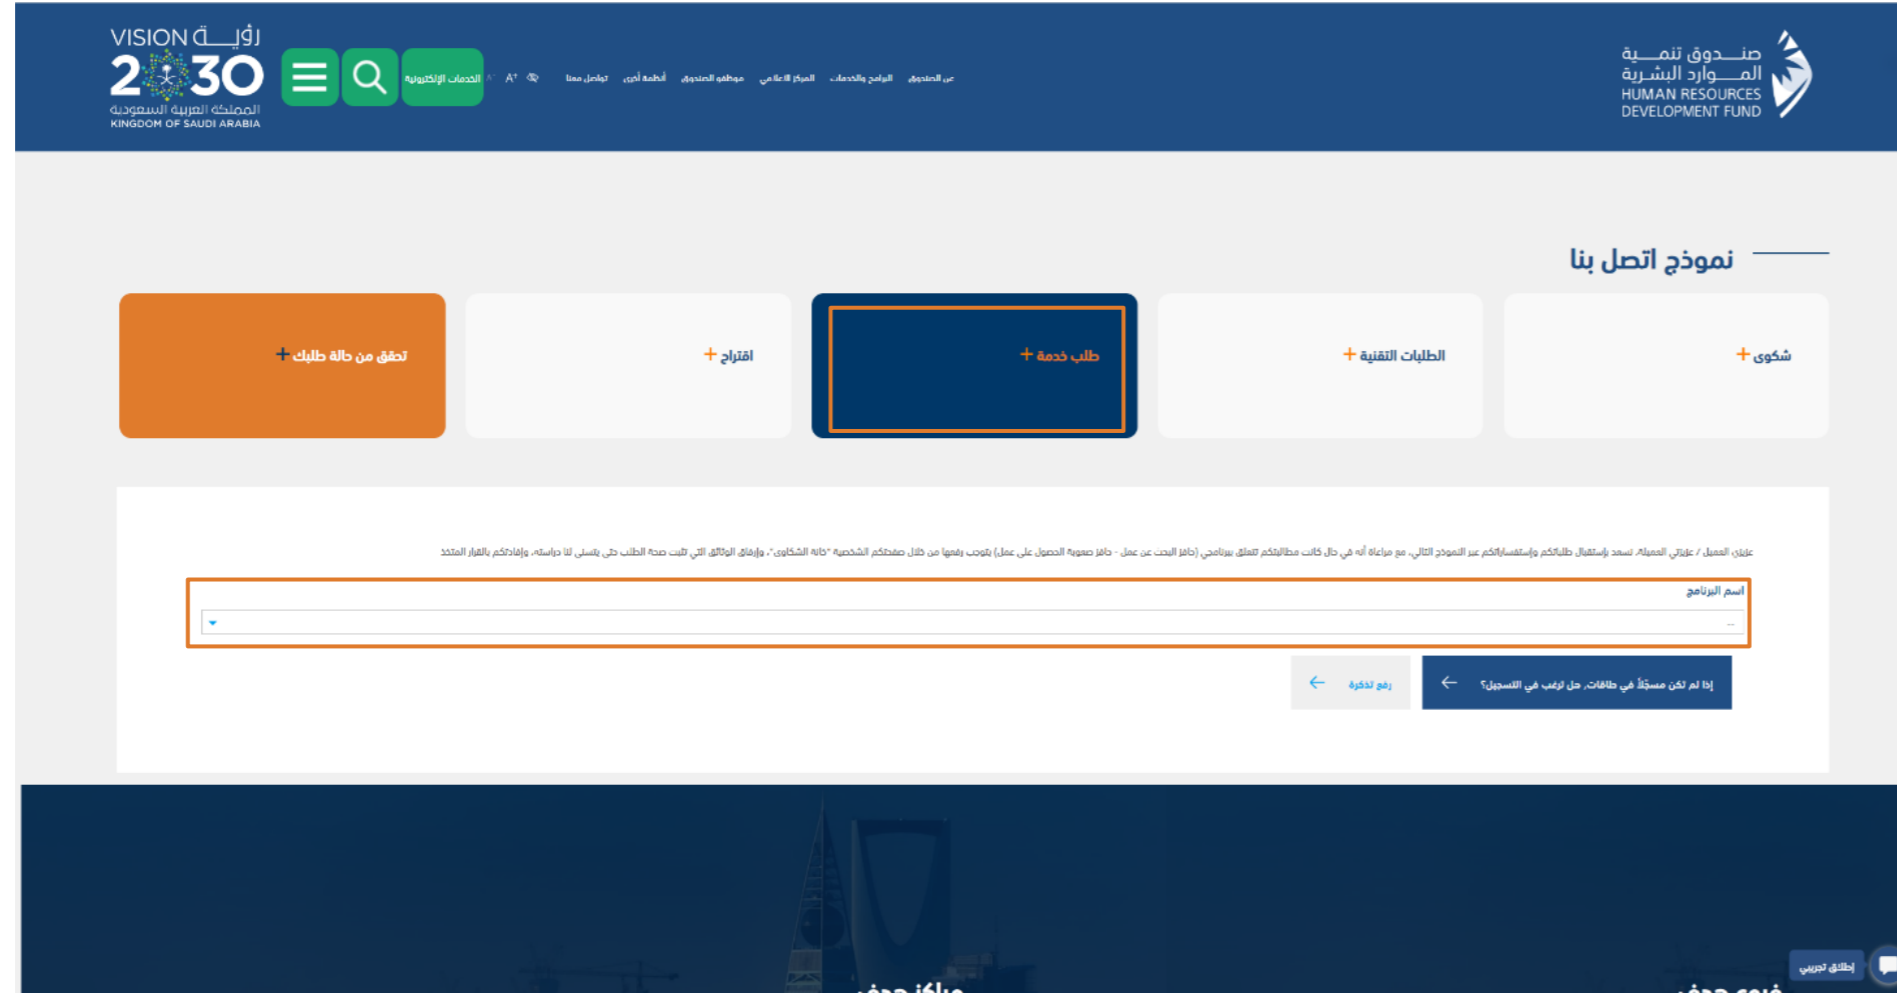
صنـدوق تنمـية المـوارد البشرية
HUMAN RESOURCES DEVELOPMENT FUND

عن الصندوق الرامج والخدمات المركز الاعلامي موظفو الصندوق أنظمة أخرى تواصل معنا

A⁺ الخدمات الإلكترونية

VISION رؤية 2030 المملكة العربية السعودية KINGDOM OF SAUDI ARABIA

نموذج اتصل بنا

شكوى +

الطلبات التقنية +

طلب خدمة +

اقتراح +

تحقق من حالة طلبك +

عزيزي العميل / عزيزتي العميلة، نسعد باستقبال طلباتكم واستفساراتكم عبر النموذج التالي، مع مراعاة أنه في حال كانت مطالبتكم تتعلق ببرنامج (حافز البحث عن عمل - حافز صعوبة الحصول على عمل) يتوجب رفعها من خلال صفحتكم الشخصية "خانة الشكاوى"، وإرفاق الوثائق التي تثبت صحة الطلب حتى يتسنى لنا دراسته، وإفادتكم بالقرار المتخذ

اسم البرنامج

...

إذا لم تكن مسجلاً في طاقات، هل ترغب في التسجيل؟

رفع تذكرة

إطلاق تجريبي